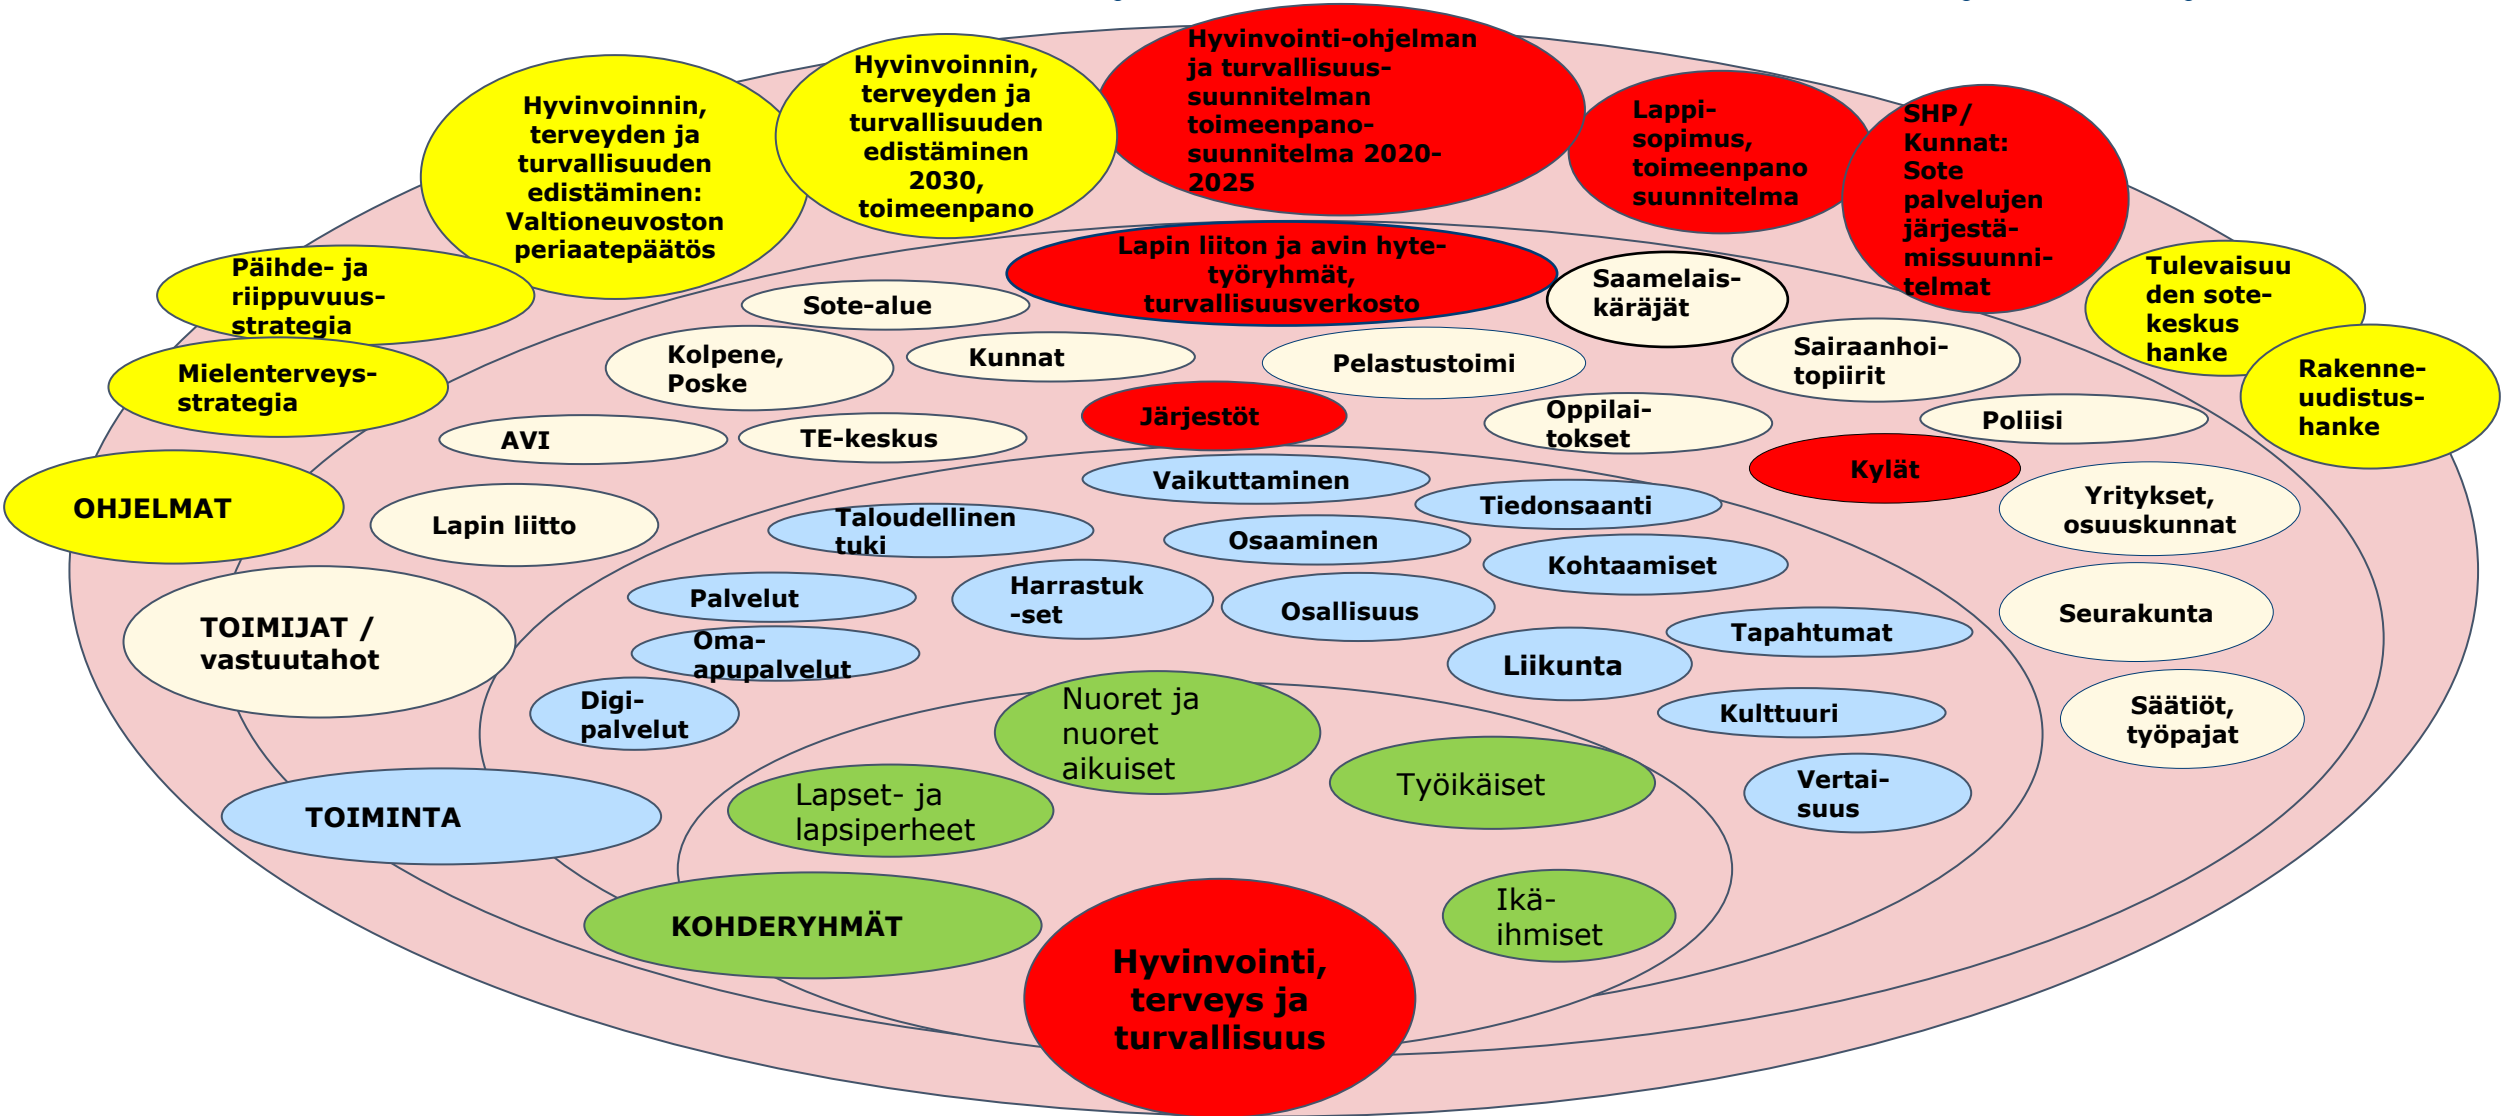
Hyvinvoinnin, terveyden ja turvallisuuden edistäminen: Valtioneuvoston periaatepäätös

Hyvinvoinnin, terveyden ja turvallisuuden edistäminen 2030, toimeenpano

Hyvinvointi-ohjelman ja turvallisuus-suunnitelman toimeenpano-suunnitelma 2020-2025

Lappi-sopimus, toimeenpano suunnitelma

SHP/ Kunnat: Sote palvelujen järjestä-missuunni-telmat

Päihde- ja riippuvuus-strategia

Mielenterveys-strategia

Tulevaisuuden sote-keskus hanke

Rakenne-uudistus-hanke

OHJELMAT

Lapin liiton ja avin hyte-työryhmät, turvallisuusverkosto

Saamelais-käräjät

Sote-alue

Kolpene, Poske

Kunnat

Pelastustoimi

Sairaanhoi-topiirit

Järjestöt

Oppilai-tokset

Poliisi

AVI

TE-keskus

Kylät

Lapin liitto

Yritykset, osuuskunnat

TOIMIJAT / vastuutahot

Seurakunta

Säätiöt, työpajat

Vaikuttaminen

Taloudellinen tuki

Tiedonsaanti

Osaaminen

Kohtaamiset

Palvelut

Harrastuk-set

Osallisuus

Tapahtumat

Oma-apupalvelut

Liikunta

Digi-palvelut

Kulttuuri

Vertai-suus

TOIMINTA

Nuoret ja nuoret aikuiset

Lapset- ja lapsiperheet

Työikäiset

Ikä-ihmiset

KOHDERYHMÄT

Hyvinvointi, terveys ja turvallisuus